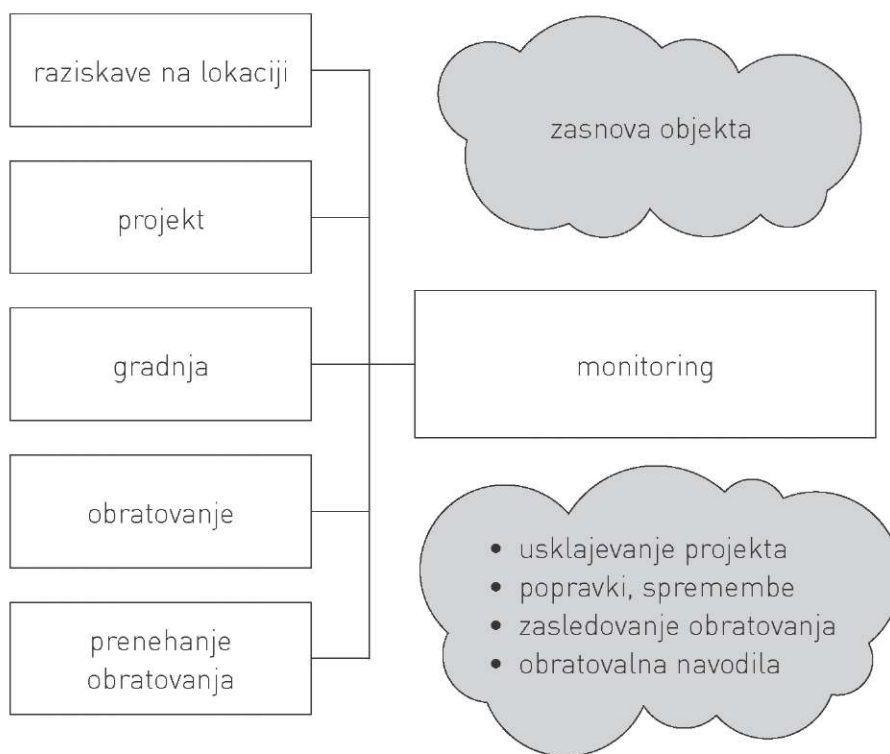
raziskave na lokaciji

projekt

gradnja

obratovanje

prenehanje obratovanja

zasnova objekta

monitoring

- usklajevanje projekta
- popravki, spremembe
- zasledovanje obratovanja
- obratovalna navodila